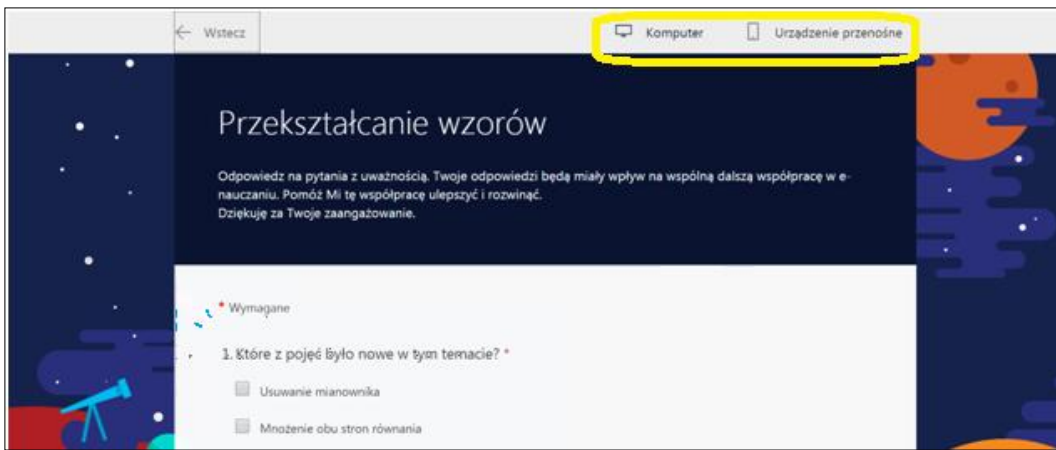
Wstecz

Komputer

Urządzenie przenośne

Przekształcanie wzorów

Odpowiedz na pytania z uważnością. Twoje odpowiedzi będą miały wpływ na wspólną dalszą współpracę w e-nauczaniu. Pomóż Mi tę współpracę ulepszyć i rozwinąć.
Dziękuję za Twoje zaangażowanie.

* Wymagane

1. Które z pojęć było nowe w tym temacie? *

Usuwanie mianownika

Mnożenie obu stron równania